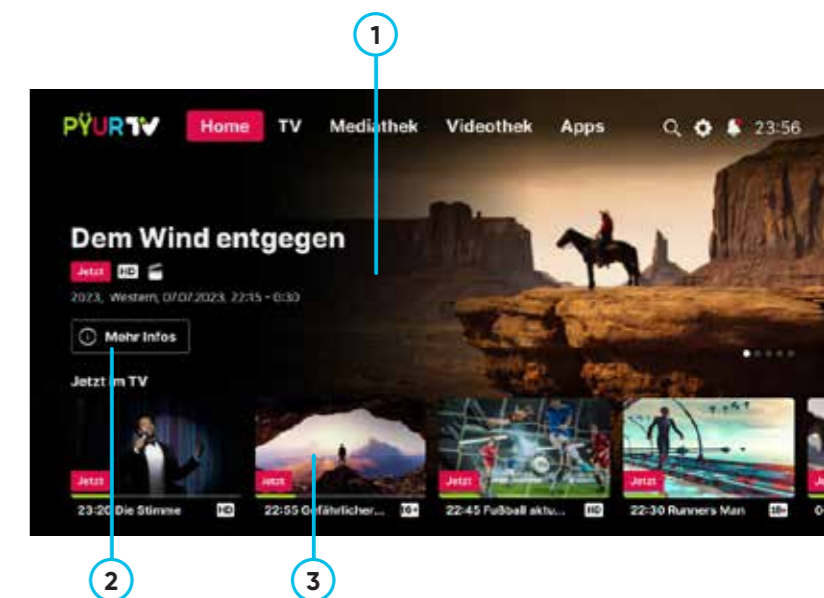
1

PŸUR TV Home TV Mediathek Videothek Apps 23:56

Dem Wind entgegen

Jetzt HD

2023, Western, 07.07.2023, 22:15 - 0:30

Mehr Infos

Jetzt im TV

Jetzt 23:20 Die Stimme HD

Jetzt 22:55 Gefährlicher... 16+

Jetzt 22:45 Fußball aktu... HD

Jetzt 22:30 Runners Man 18+

2

3